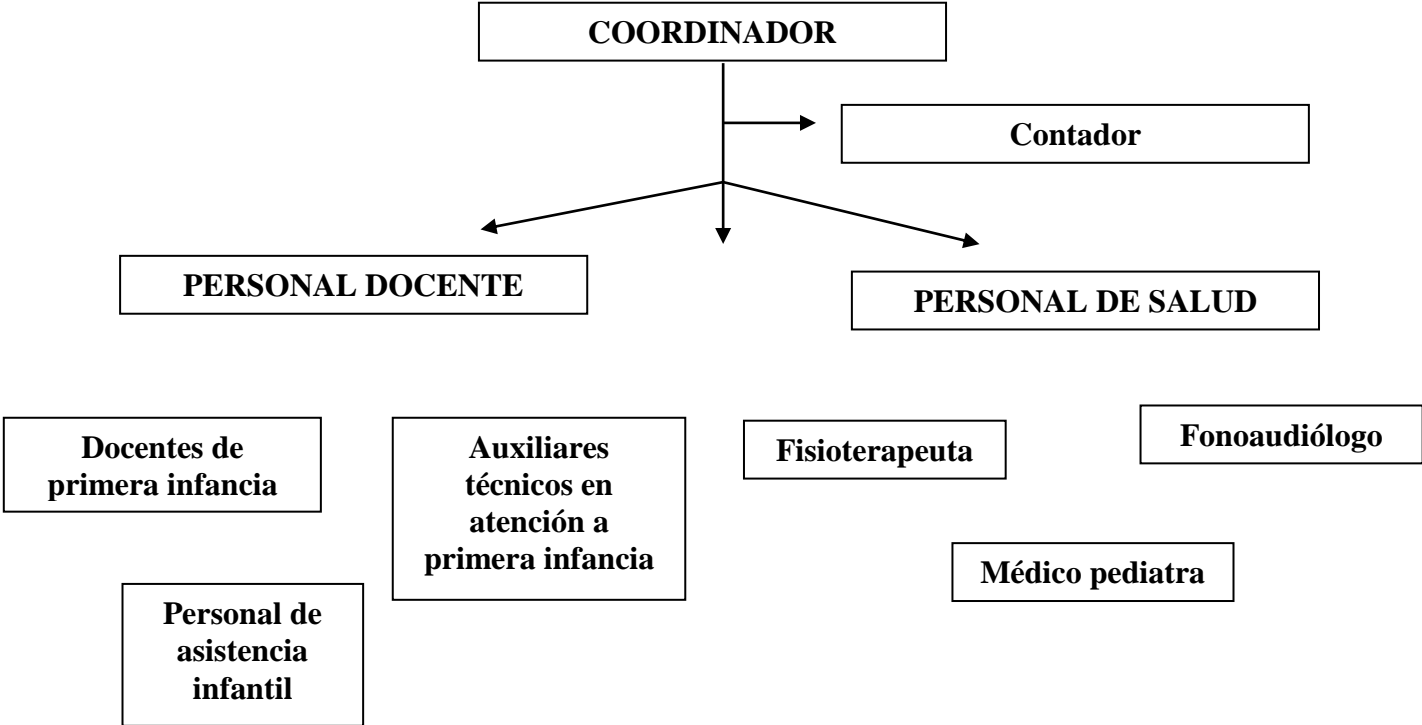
COORDINADOR

Contador

PERSONAL DOCENTE

PERSONAL DE SALUD

Docentes de primera infancia

Auxiliares técnicos en atención a primera infancia

Fisioterapeuta

Fonoaudiólogo

Médico pediatra

Personal de asistencia infantil